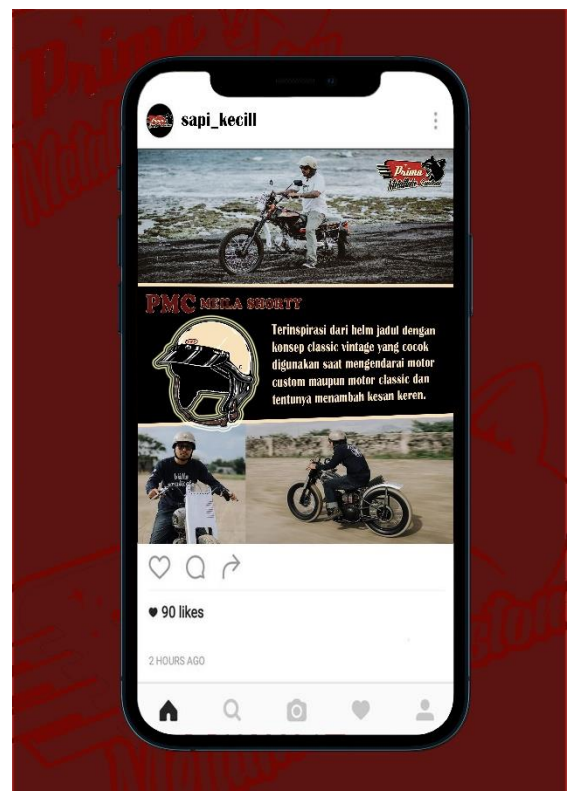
sapi_kecill

Prima

PMC NEILA SHORTY

Terinspirasi dari helm jadul dengan konsep classic vintage yang cocok digunakan saat mengendarai motor custom maupun motor classic dan tentunya menambah kesan keren.

90 likes

2 HOURS AGO